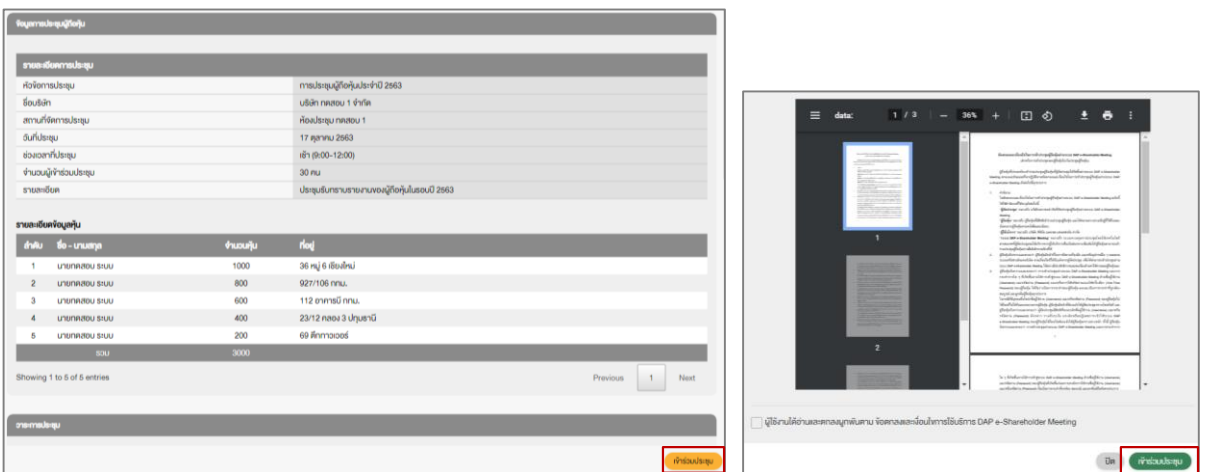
ข้อมูลการประชุมผู้ถือหุ้น

รายละเอียดการประชุม

| | |
|---|---|
| หัวข้อการประชุม | การประชุมผู้ถือหุ้นประจำปี 2563 |
| ชื่อบริษัท | บริษัท ทดสอบ 1 จำกัด |
| สถานที่จัดการประชุม | ห้องประชุม ทดสอบ 1 |
| วันที่ประชุม | 17 ตุลาคม 2563 |
| ช่วงเวลาที่ประชุม | เช้า (9:00-12:00) |
| จำนวนผู้เข้าร่วมประชุม | 30 คน |
| รายละเอียด | ประชุมรับทราบรายงานของผู้ถือหุ้นในรอบปี 2563 |

รายละเอียดข้อมูลหุ้น

| ลำดับ | ชื่อ - นามสกุล | จำนวนหุ้น | ที่อยู่ |
|---|---|---|---|
| 1 | นายทดสอบ ระบบ | 1000 | 36 หมู่ 6 เชียงใหม่ |
| 2 | นายทดสอบ ระบบ | 800 | 927/106 กทม. |
| 3 | นายทดสอบ ระบบ | 600 | 112 อาคารบี กทม. |
| 4 | นายทดสอบ ระบบ | 400 | 23/12 คลอง 3 ปทุมธานี |
| 5 | นายทดสอบ ระบบ | 200 | 69 ตึกทาวเวอร์ |
| | รวม | 3000 | |

Showing 1 to 5 of 5 entries

Previous 1 Next

วาระการประชุม

เข้าร่วมประชุม

data: 1 / 3 — 36% +

1

2

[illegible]

ผู้ใช้งานได้อ่านและตกลงยอมรับตาม ข้อตกลงและเงื่อนไขการใช้บริการ DAP e-Shareholder Meeting

ปิด เข้าร่วมประชุม